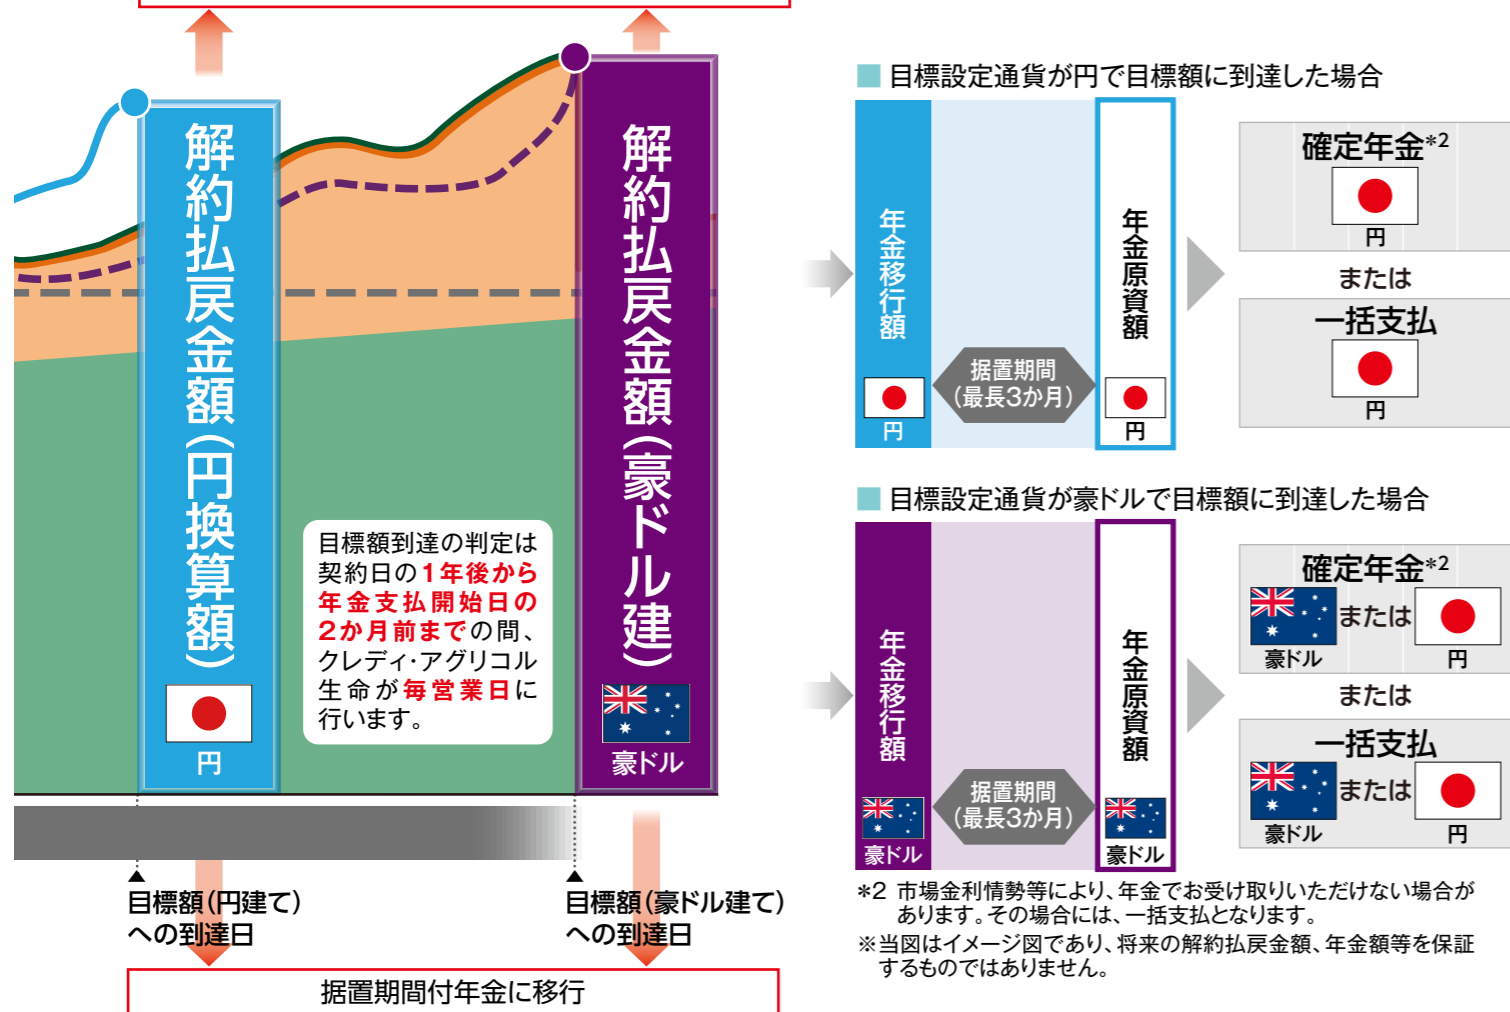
解約払戻金額（円換算額）

円

目標額到達の判定は契約日の1年後から年金支払開始日の2か月前までの間、クレディ・アグリコル生命が毎営業日に行います。

解約払戻金額（豪ドル建）

豪ドル

目標額（円建て）への到達日

目標額（豪ドル建て）への到達日

据置期間付年金に移行

目標設定通貨が円で目標額に到達した場合

年金移行額

円

据置期間（最長3か月）

年金原資額

円

確定年金*2

円

または

一括支払

円

目標設定通貨が豪ドルで目標額に到達した場合

年金移行額

豪ドル

据置期間（最長3か月）

年金原資額

豪ドル

確定年金*2

豪ドル または 円

または

一括支払

豪ドル または 円

*2 市場金利情勢等により、年金でお受け取りいただけない場合があります。その場合には、一括支払となります。

※当図はイメージ図であり、将来の解約払戻金額、年金額等を保証するものではありません。